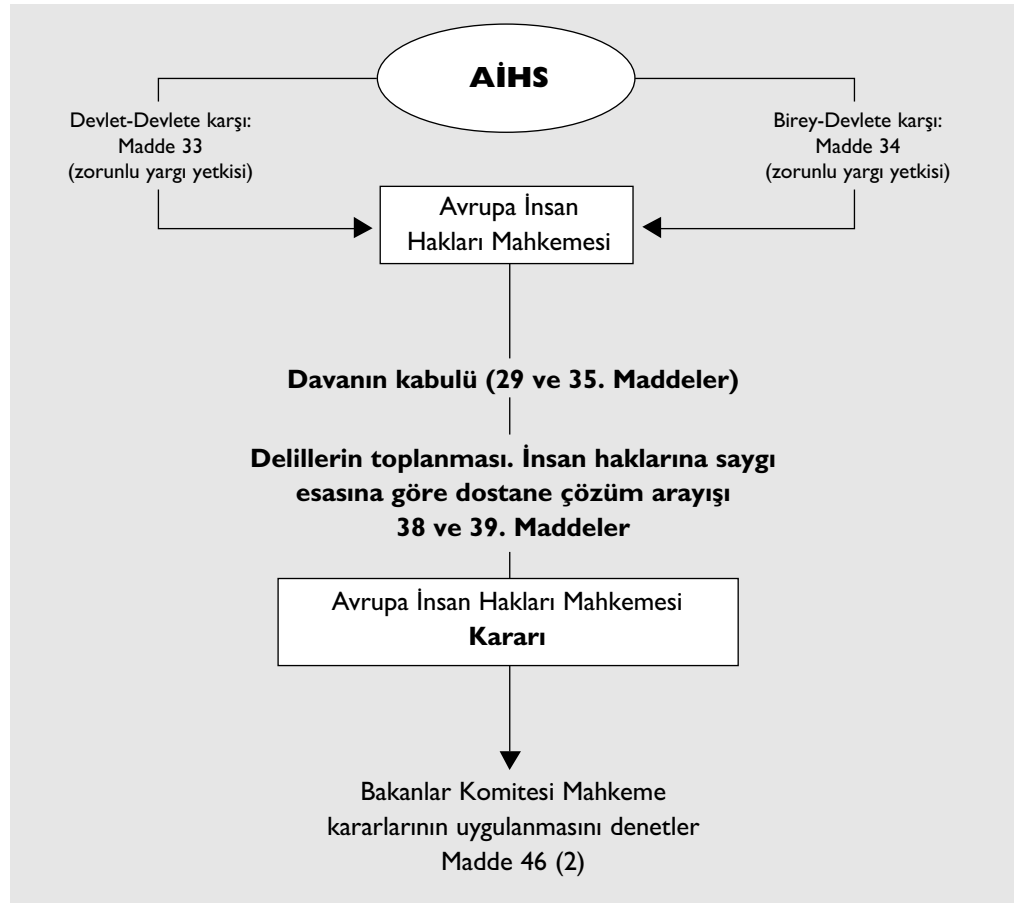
AİHS

Devlet-Devlete karşı:
Madde 33
(zorunlu yargı yetkisi)

Birey-Devlete karşı:
Madde 34
(zorunlu yargı yetkisi)

Avrupa İnsan Hakları Mahkemesi

Davanın kabulü (29 ve 35. Maddeler)

Delillerin toplanması. İnsan haklarına saygı esasına göre dostane çözüm arayışı 38 ve 39. Maddeler

Avrupa İnsan Hakları Mahkemesi
Kararı

Bakanlar Komitesi Mahkeme kararlarının uygulanmasını denetler
Madde 46 (2)